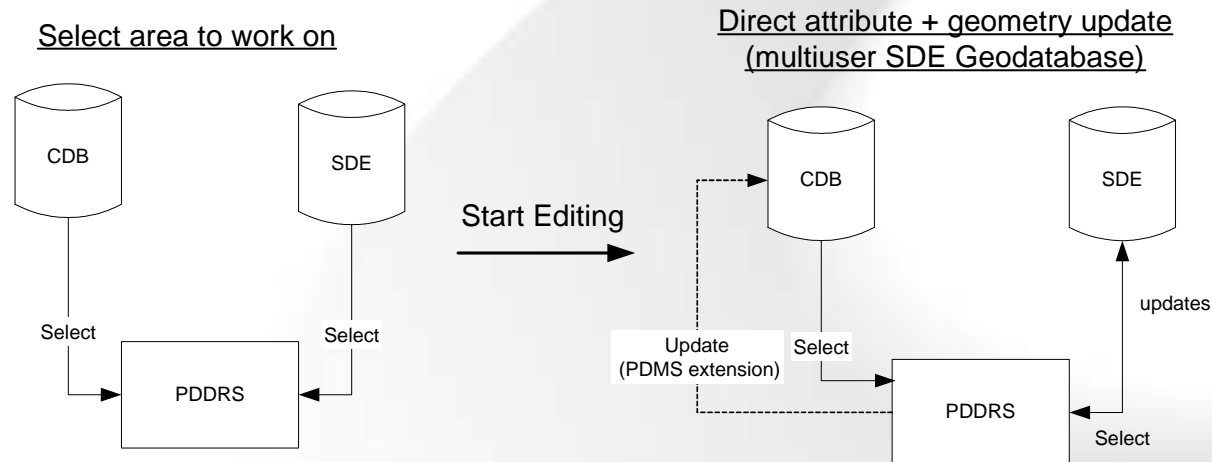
Select area to work on

CDB

SDE

Select

Select

PDDRS

Start Editing

Direct attribute + geometry update (multiuser SDE Geodatabase)

CDB

SDE

updates

Update (PDMS extension)

Select

PDDRS

Select